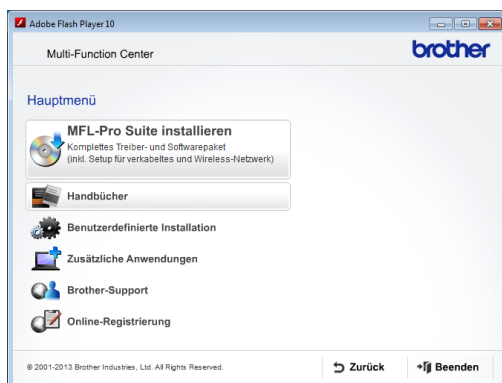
Adobe Flash Player 10

Multi-Function Center

brother

Hauptmenü

MFL-Pro Suite installieren
Komplettes Treiber- und Softwarepaket (inkl. Setup für verkabeltes und Wireless-Netzwerk)

Handbücher

Benutzerdefinierte Installation

Zusätzliche Anwendungen

Brother-Support

Online-Registrierung

© 2001-2013 Brother Industries, Ltd. All Rights Reserved.

Zurück

Beenden